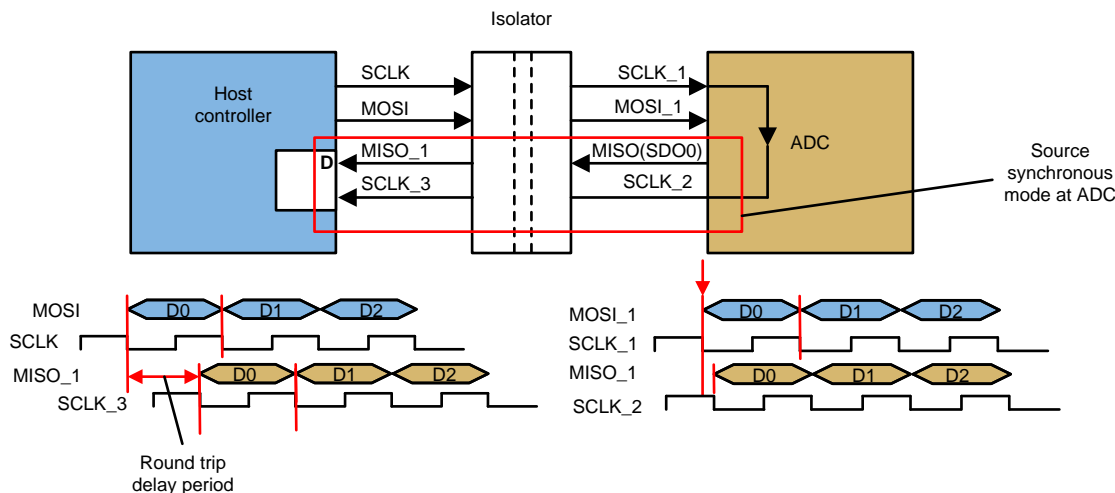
Isolator

Host controller

D

SCLK
MOSI
MISO_1
SCLK_3

SCLK_1
MOSI_1
MISO(SDO0)
SCLK_2

ADC

Source synchronous mode at ADC

MOSI D0 D1 D2
SCLK
MISO_1 D0 D1 D2
SCLK_3

Round trip delay period

MOSI_1 D0 D1 D2
SCLK_1
MISO_1 D0 D1 D2
SCLK_2